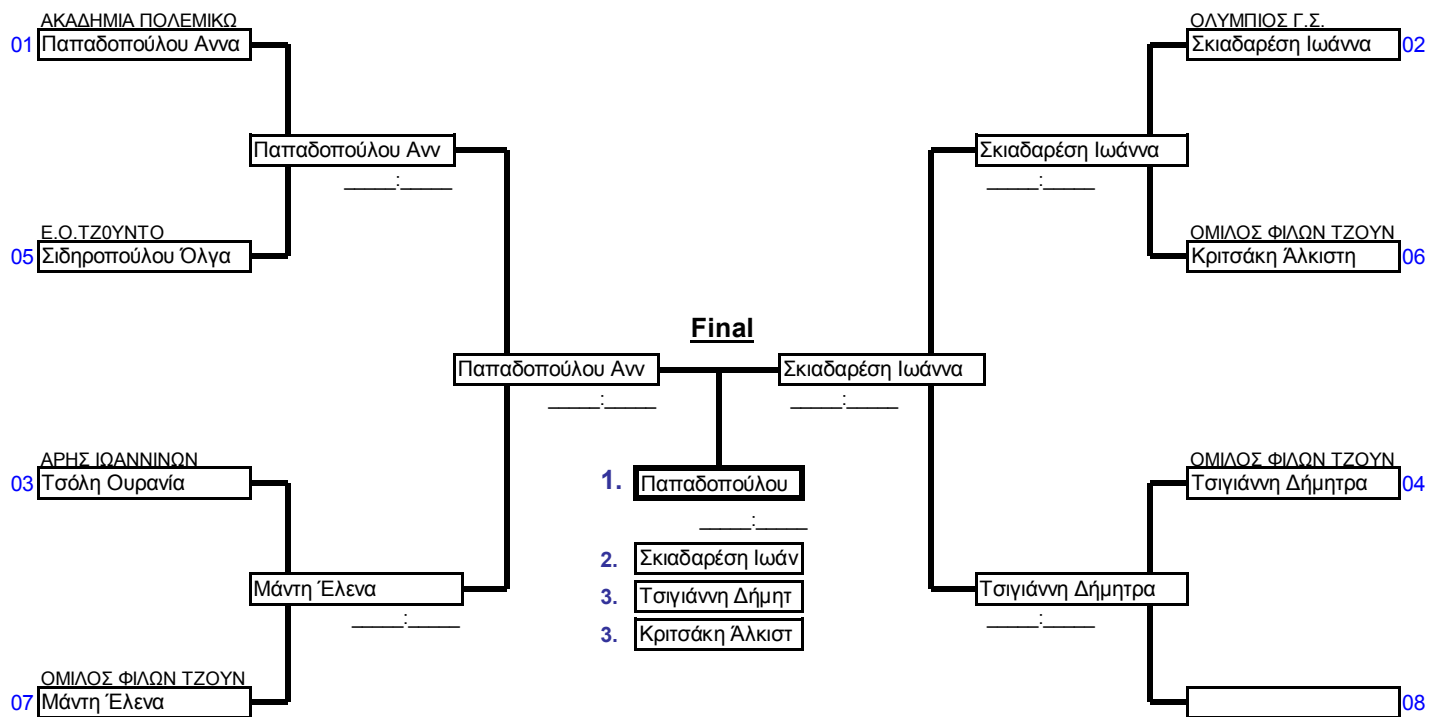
ΑΚΑΔΗΜΙΑ ΠΟΛΕΜΙΚΩ
01 Παπαδοπούλου Αννα

Παπαδοπούλου Ανν
____:____

Ε.Ο.ΤΖ0ΥΝΤΟ
05 Σιδηροπούλου Όλγα

ΑΡΗΣ ΙΩΑΝΝΙΝΩΝ
03 Τσόλη Ουρανία

Μάντη Έλενα
____:____

ΟΜΙΛΟΣ ΦΙΛΩΝ ΤΖΟΥΝ
07 Μάντη Έλενα

Παπαδοπούλου Ανν
____:____

Final

Σκιαδαρέση Ιωάννα
____:____

1. Παπαδοπούλου
____:____
2. Σκιαδαρέση Ιωάν
3. Τσιγιάννη Δήμητ
3. Κριτσάκη Άλκιστ

ΟΛΥΜΠΙΟΣ Γ.Σ.
Σκιαδαρέση Ιωάννα 02

Σκιαδαρέση Ιωάννα
____:____

ΟΜΙΛΟΣ ΦΙΛΩΝ ΤΖΟΥΝ
Κριτσάκη Άλκιστη 06

ΟΜΙΛΟΣ ΦΙΛΩΝ ΤΖΟΥΝ
Τσιγιάννη Δήμητρα 04

Τσιγιάννη Δήμητρα
____:____

08